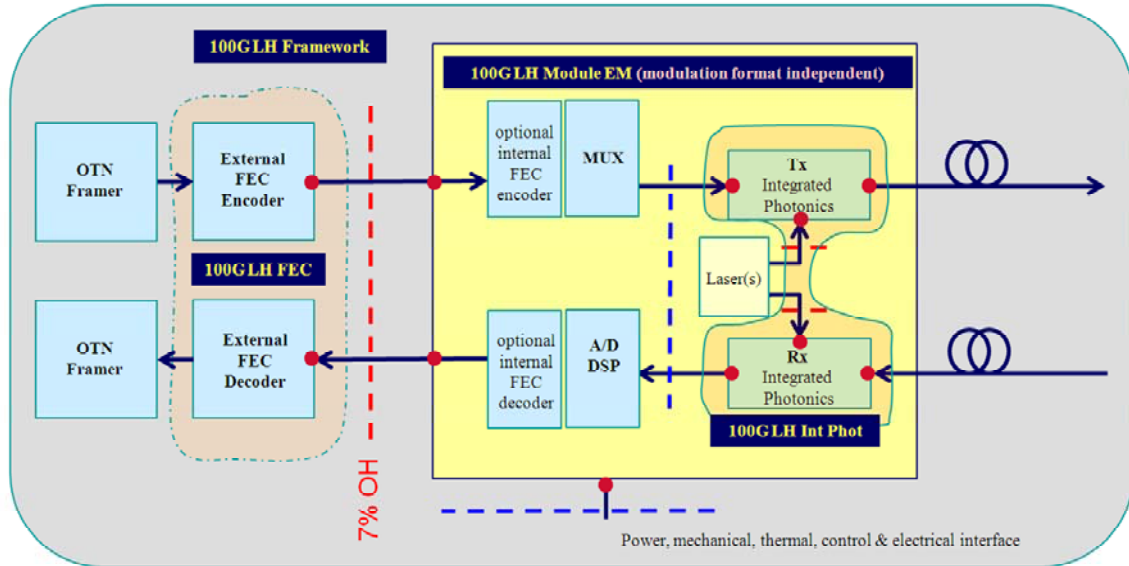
100G LH Framework

100G LH Module EM (modulation format independent)

OTN Framer

External FEC Encoder

optional internal FEC encoder

MUX

Tx Integrated Photonics

100G LH FEC

Laser(s)

OTN Framer

External FEC Decoder

optional internal FEC decoder

A/D DSP

Rx Integrated Photonics

100G LH Int Phot

7% OH

Power, mechanical, thermal, control & electrical interface